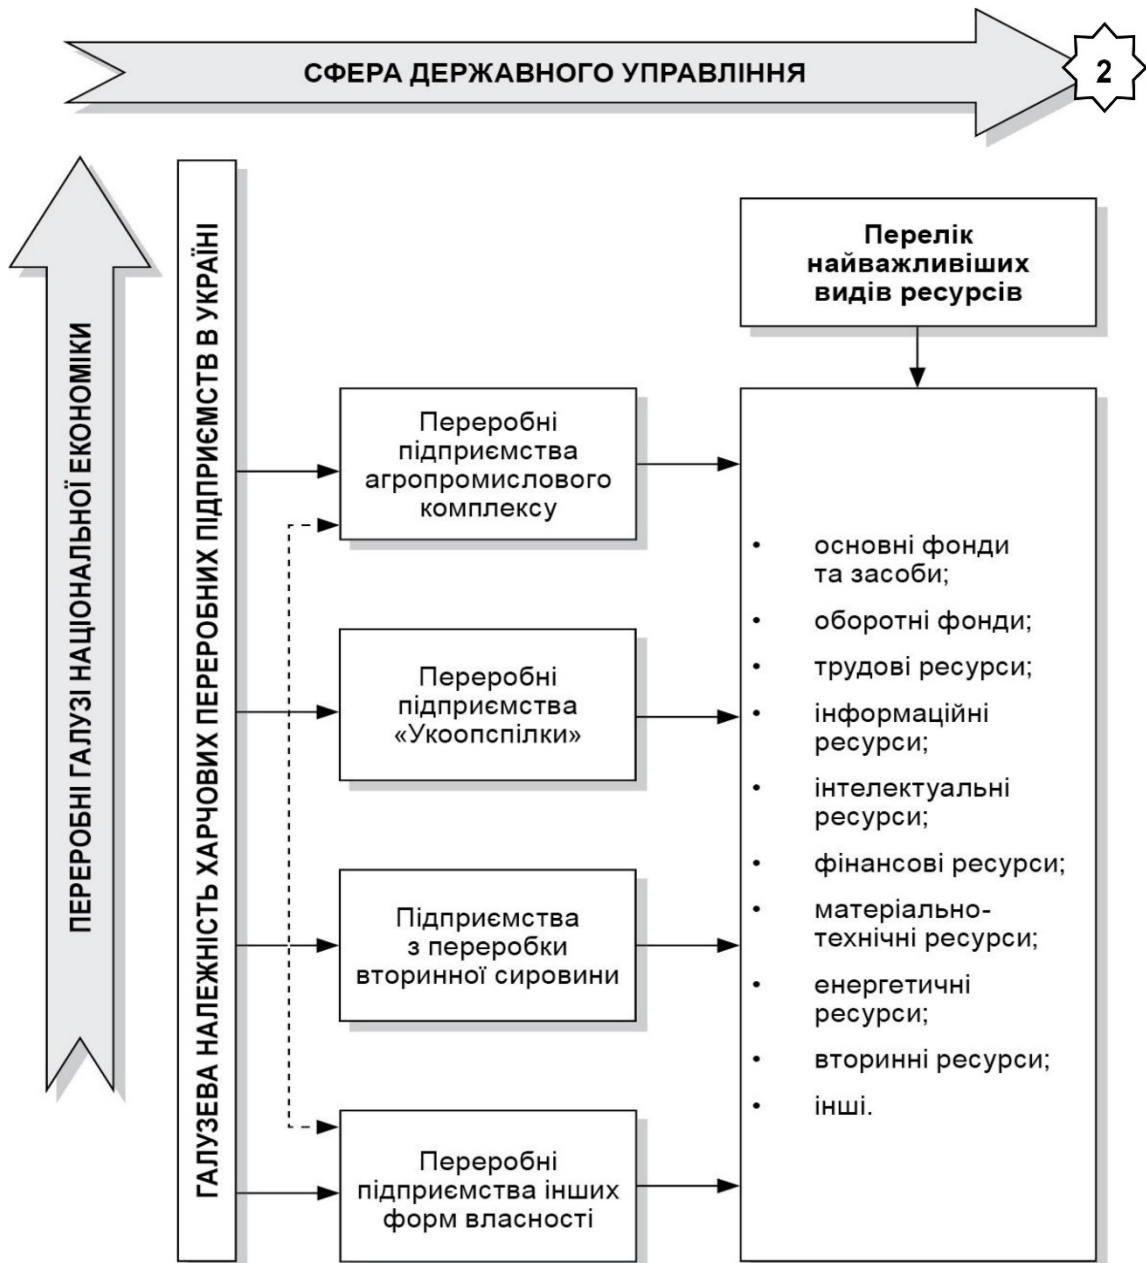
СФЕРА ДЕРЖАВНОГО УПРАВЛІННЯ

2

ПЕРЕРОБНІ ГАЛУЗІ НАЦІОНАЛЬНОЇ ЕКОНОМІКИ

ГАЛУЗЕВА НАЛЕЖНІСТЬ ХАРЧОВИХ ПЕРЕРОБНИХ ПІДПРИЄМСТВ В УКРАЇНІ

Перелік найважливіших видів ресурсів

Переробні підприємства агропромислового комплексу

Переробні підприємства «Укоопспілки»

Підприємства з переробки вторинної сировини

Переробні підприємства інших форм власності

• основні фонди та засоби;
• оборотні фонди;
• трудові ресурси;
• інформаційні ресурси;
• інтелектуальні ресурси;
• фінансові ресурси;
• матеріально-технічні ресурси;
• енергетичні ресурси;
• вторинні ресурси;
• інші.